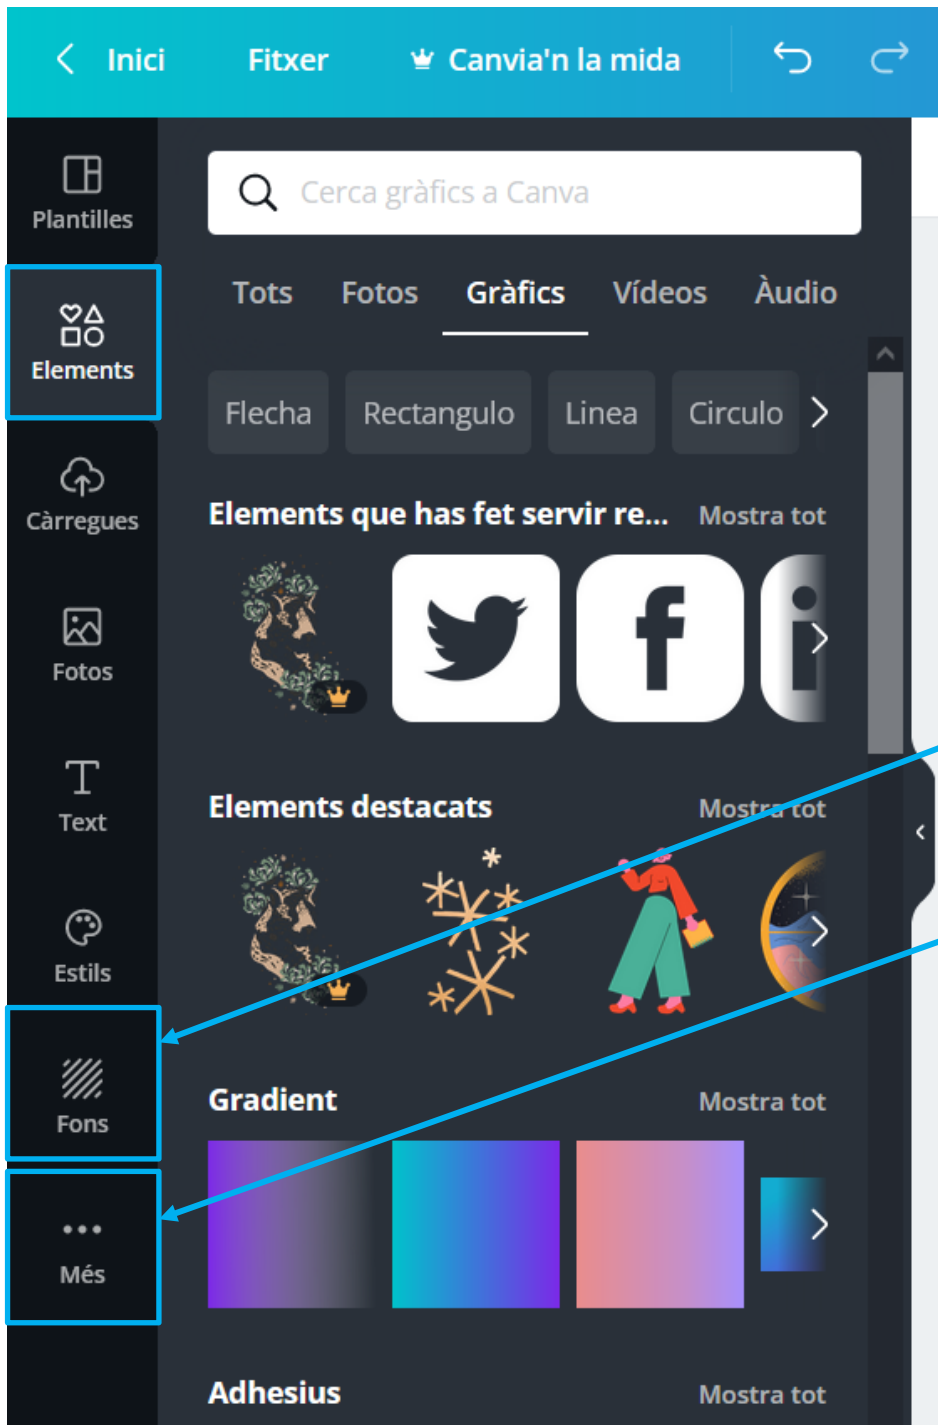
Inici Fitxer Canvia'n la mida

Plantilles
Elements
Càrregues
Fotos
Text
Estils
Fons
Més

Cerca gràfics a Canva

Tots Fotos Gràfics Vídeos Àudio

Flecha Rectangulo Linea Circulo

Elements que has fet servir re... Mostra tot

Elements destacats Mostra tot

Gradient Mostra tot

Adhesius Mostra tot